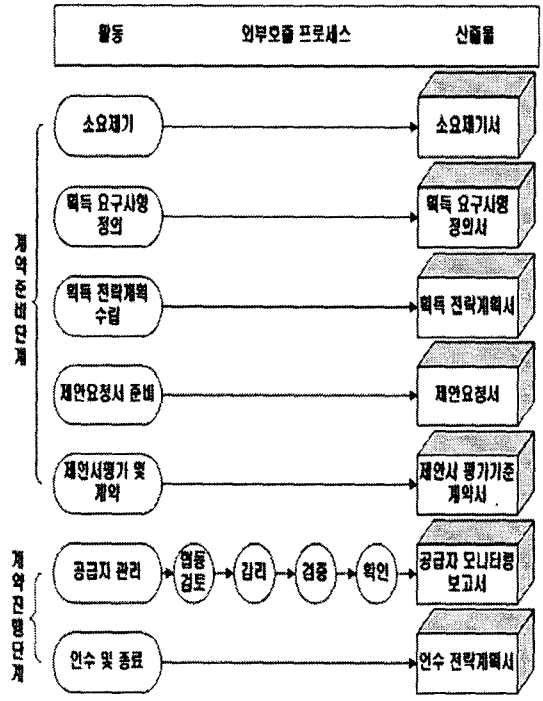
| 활동 | 외부호출 프로세스 | 산출물 |
|---|---|---|

계약 준비 단계

소요제기 → 소요제기서

획득 요구사항 정의 → 획득 요구사항 정의서

획득 전략계획 수립 → 획득 전략계획서

제안요청서 준비 → 제안요청서

제안서평가 및 계약 → 제안서 평가기준 계약서

계약 진행 단계

공급자 관리 → 협동 검토 → 감리 → 검증 → 확인 → 공급자 모니터링 보고서

인수 및 종료 → 인수 전략계획서